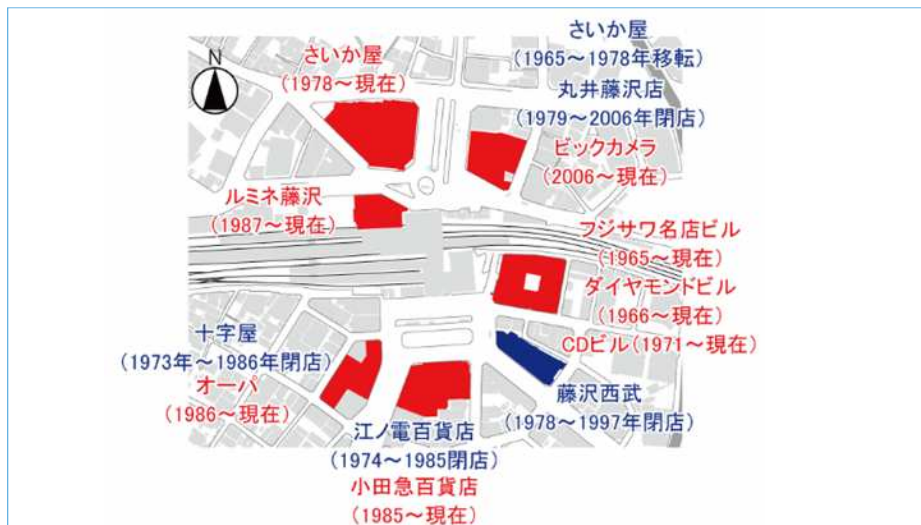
N

さいか屋
（1978～現在）

さいか屋
（1965～1978年移転）
丸井藤沢店
（1979～2006年閉店）
ビックカメラ
（2006～現在）

ルミネ藤沢
（1987～現在）

フジサワ名店ビル
（1965～現在）
ダイヤモンドビル
（1966～現在）
CDビル（1971～現在）

十字屋
（1973年～1986年閉店）
オーパ
（1986～現在）

藤沢西武
（1978～1997年閉店）

江ノ電百貨店
（1974～1985閉店）
小田急百貨店
（1985～現在）